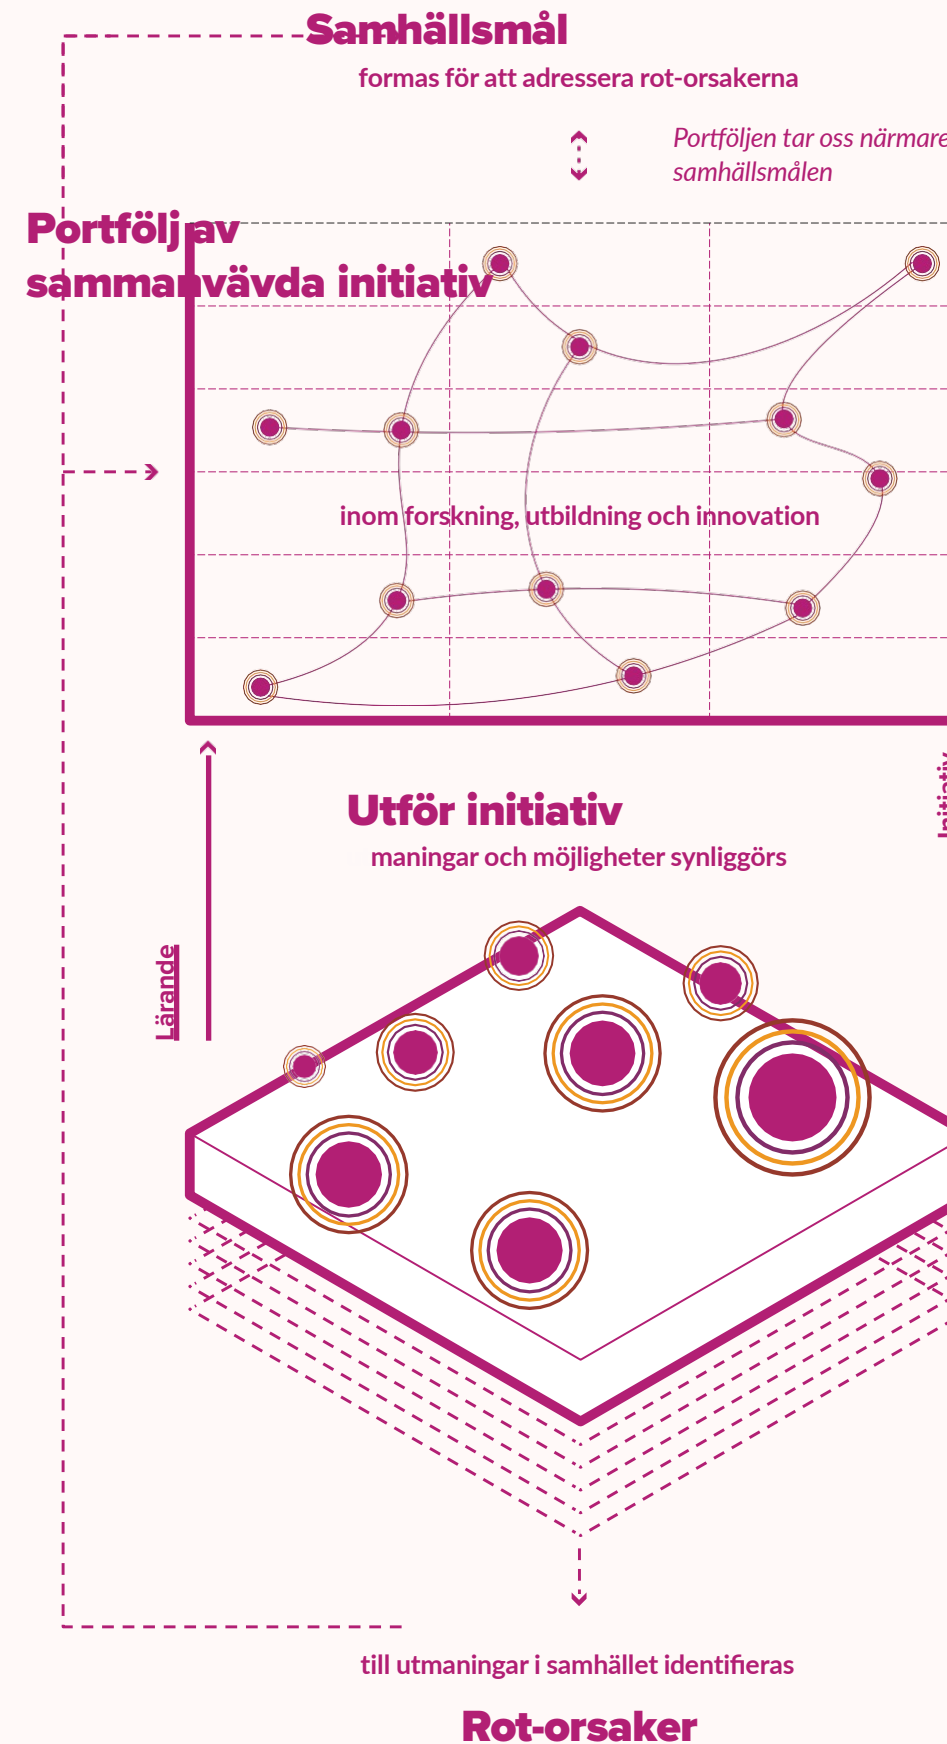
Samhällsmål

formas för att adressera rot-orsakerna

Portföljen tar oss närmare
samhällsmålen

Portfölj av sammanvävda initiativ

inom forskning, utbildning och innovation

Utför initiativ

maningar och möjligheter synliggörs

Lärande

Initiativ

till utmaningar i samhället identifieras

Rot-orsaker